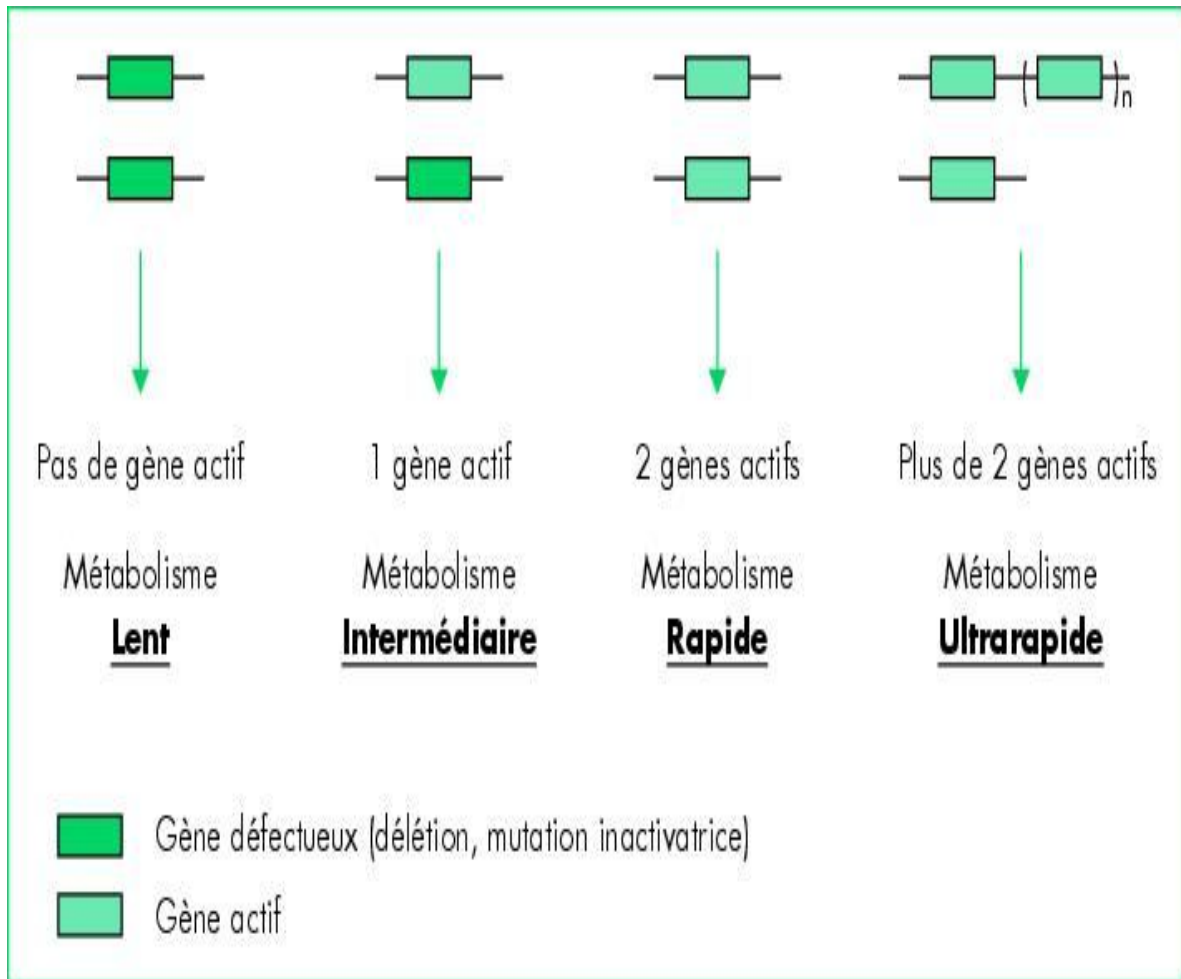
$n$

Pas de gène actif

Métabolisme
Lent

1 gène actif

Métabolisme
Intermédiaire

2 gènes actifs

Métabolisme
Rapide

Plus de 2 gènes actifs

Métabolisme
Ultrarapide

Gène défectueux (délétion, mutation inactivatrice)

Gène actif